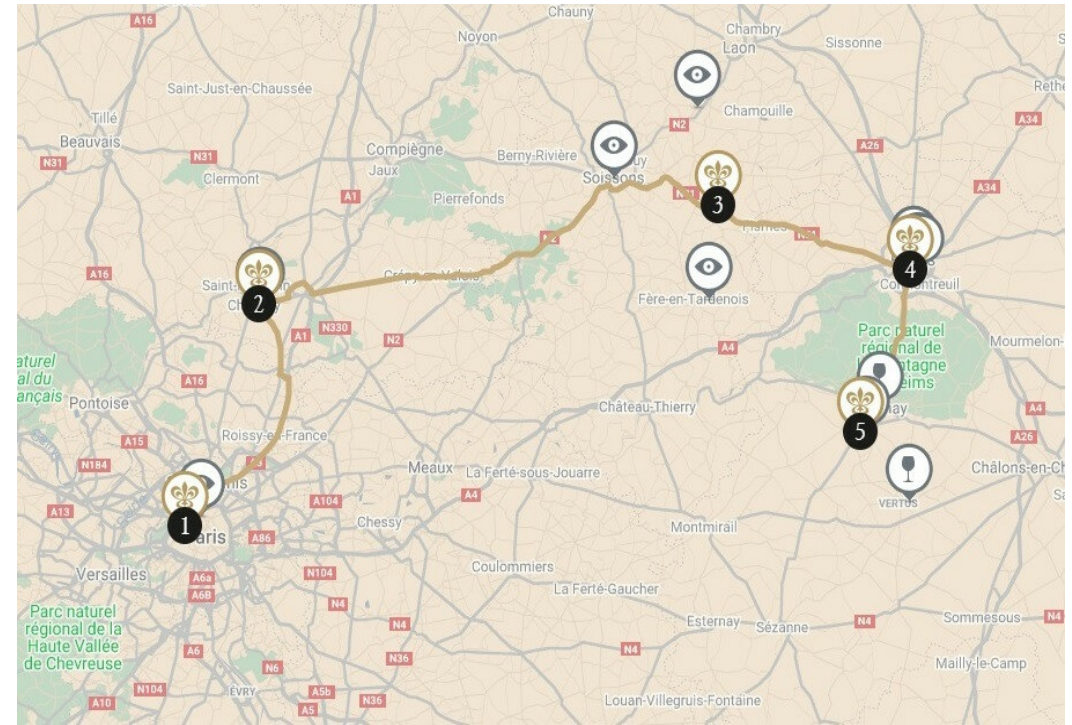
A16
Chauny
Noyon
Chambry
Laon
Sissonne
Rethe
Saint-Just-en-Chaussée
Chamouille
N2
A34
Tillé
Beauvais
N31
N31
Compiègne
Jaux
Berny-Rivière
Soissons
A26
Clermont
A1
Pierrefonds
N31
3
A34
Fismes
N31
A16
Saint-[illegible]
2
Crépy-en-Valois
N2
Fère-en-Tardenois
4
Cormontreuil
N330
A1
N2
A4
Parc naturel régional de la Montagne de Reims
Mourmelon-
naturel
al du
ançais
A16
Pontoise
Château-Thierry
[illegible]ay
A4
5
A15
Roissy-en-France
A26
N184
Meaux
La Ferté-sous-Jouarre
Châlons-en-Ch
A4
A104
VERTUS
Sa
A13
1
Paris
A86
Chessy
Montmirail
Versailles
A6a
A6B
N104
Coulommiers
N4
La Ferté-Gaucher
Parc naturel régional de la Haute Vallée de Chevreuse
N4
Esternay
Sézanne
N4
Sommesous
N4
A6
N6
N36
N4
Mailly-le-Camp
A10
N104
EVRY
A5b
A5
N36
Louan-Villegruis-Fontaine